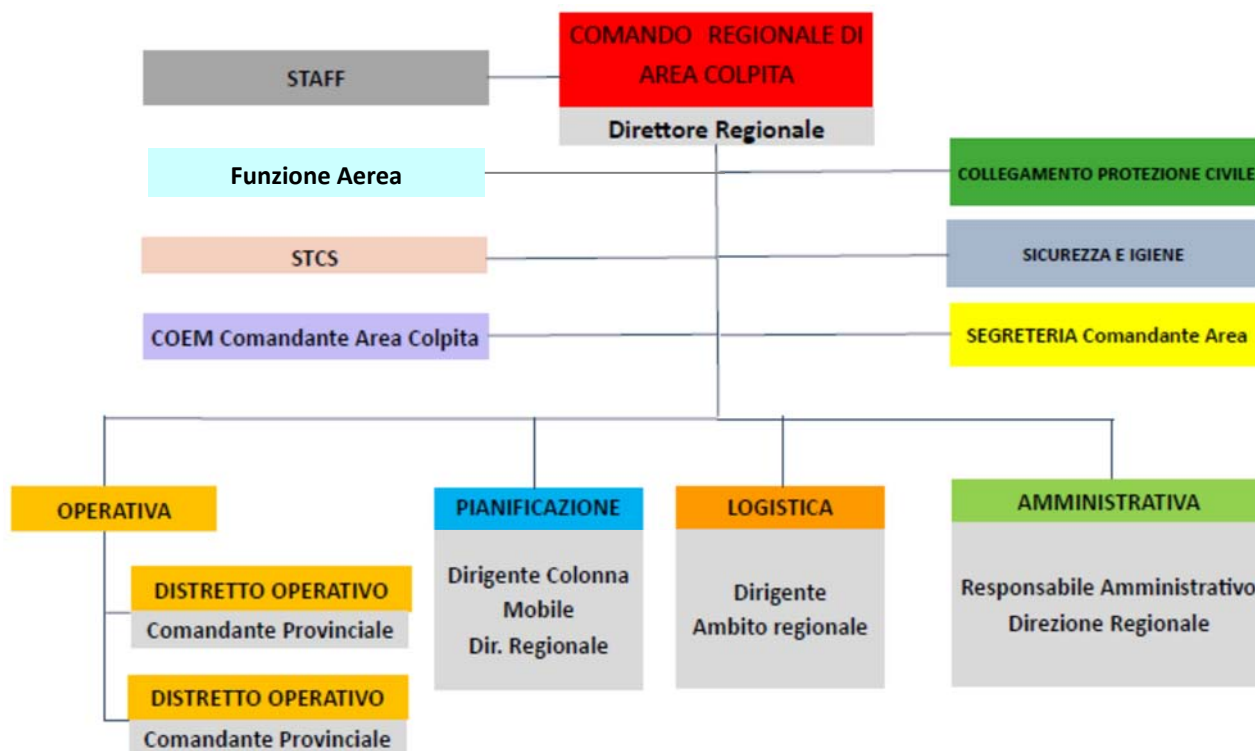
COMANDO REGIONALE DI AREA COLPITA

Direttore Regionale

STAFF

Funzione Aerea

COLLEGAMENTO PROTEZIONE CIVILE

STCS

SICUREZZA E IGIENE

COEM Comandante Area Colpita

SEGRETERIA Comandante Area

OPERATIVA

DISTRETTO OPERATIVO

Comandante Provinciale

DISTRETTO OPERATIVO

Comandante Provinciale

PIANIFICAZIONE

Dirigente Colonna Mobile Dir. Regionale

LOGISTICA

Dirigente Ambito regionale

AMMINISTRATIVA

Responsabile Amministrativo Direzione Regionale